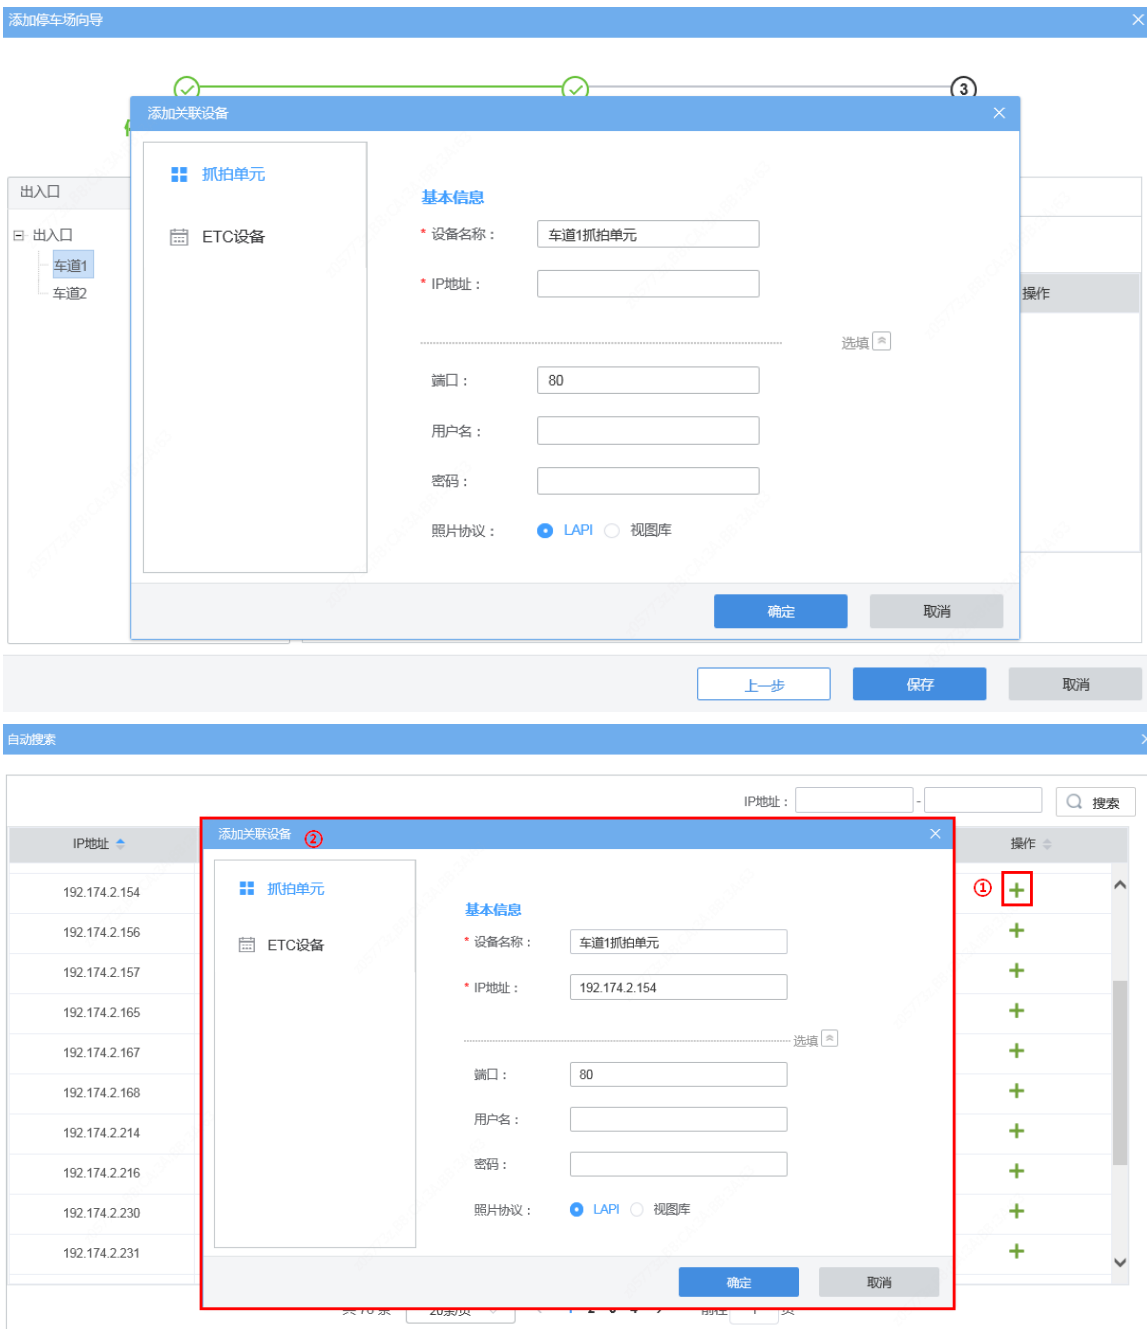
添加停车场向导

3

添加关联设备

抓拍单元

ETC设备

出入口

出入口

车道1

车道2

基本信息

* 设备名称： 车道1抓拍单元

* IP地址：

选填

端口： 80

用户名：

密码：

照片协议： LAPI 视图库

操作

确定 取消

上一步 保存 取消

自动搜索

IP地址： - 搜索

| IP地址 | 操作 |
|---|---|
| 192.174.2.154 | + |
| 192.174.2.156 | + |
| 192.174.2.157 | + |
| 192.174.2.165 | + |
| 192.174.2.167 | + |
| 192.174.2.168 | + |
| 192.174.2.214 | + |
| 192.174.2.216 | + |
| 192.174.2.230 | + |
| 192.174.2.231 | + |

①

添加关联设备 ②

抓拍单元

ETC设备

基本信息

* 设备名称： 车道1抓拍单元

* IP地址： 192.174.2.154

选填

端口： 80

用户名：

密码：

照片协议： LAPI 视图库

确定 取消

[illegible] 20条/页 1 2 3 4 前往 1 页